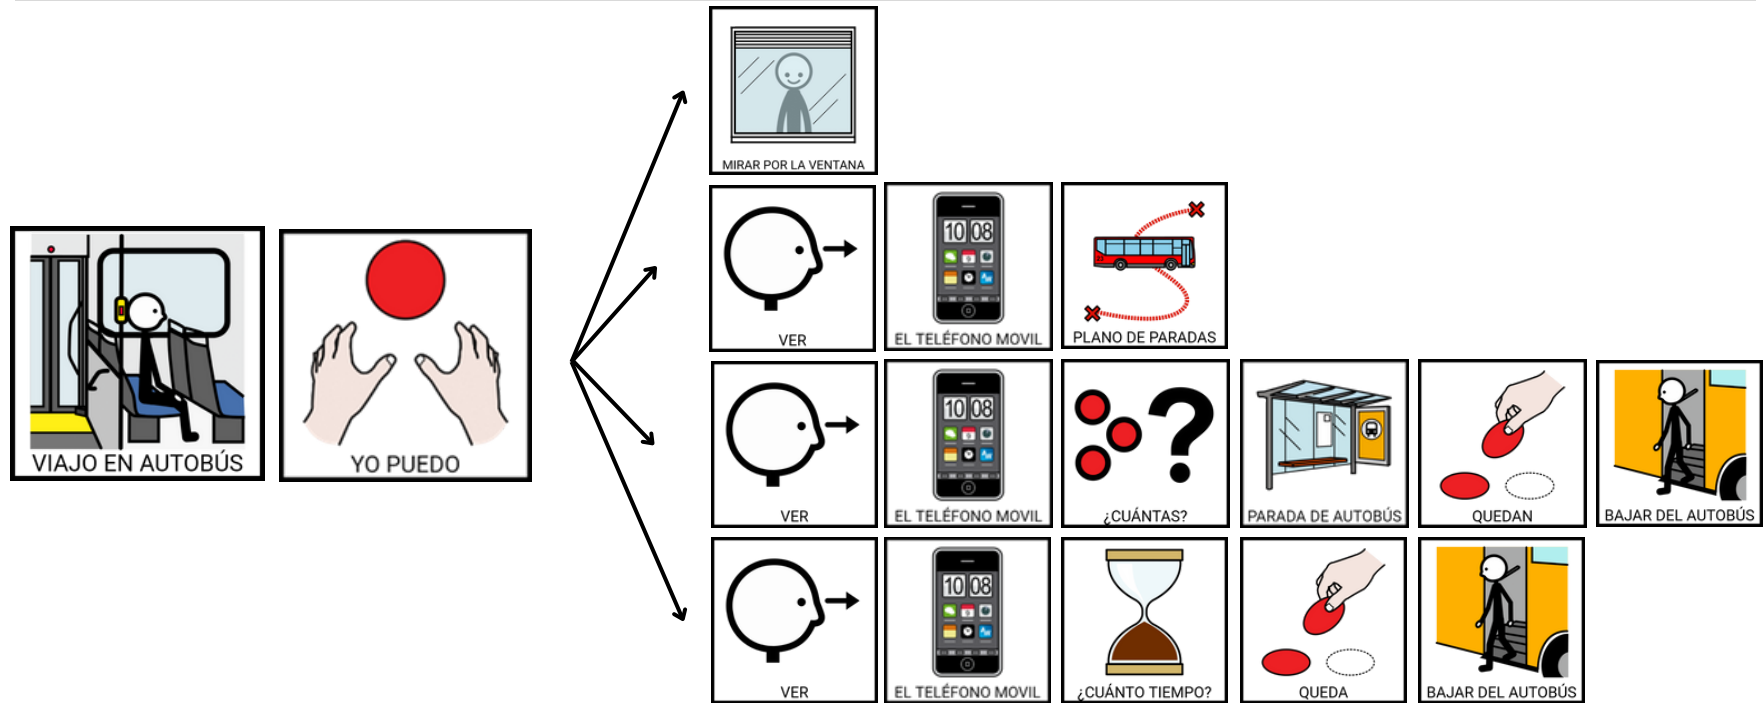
VIAJO EN AUTOBÚS

YO PUEDO

MIRAR POR LA VENTANA

VER

10 08

EL TELÉFONO MOVIL

PLANO DE PARADAS

VER

10 08

EL TELÉFONO MOVIL

¿CUÁNTAS?

PARADA DE AUTOBÚS

QUEDAN

BAJAR DEL AUTOBÚS

VER

10 08

EL TELÉFONO MOVIL

¿CUÁNTO TIEMPO?

QUEDA

BAJAR DEL AUTOBÚS